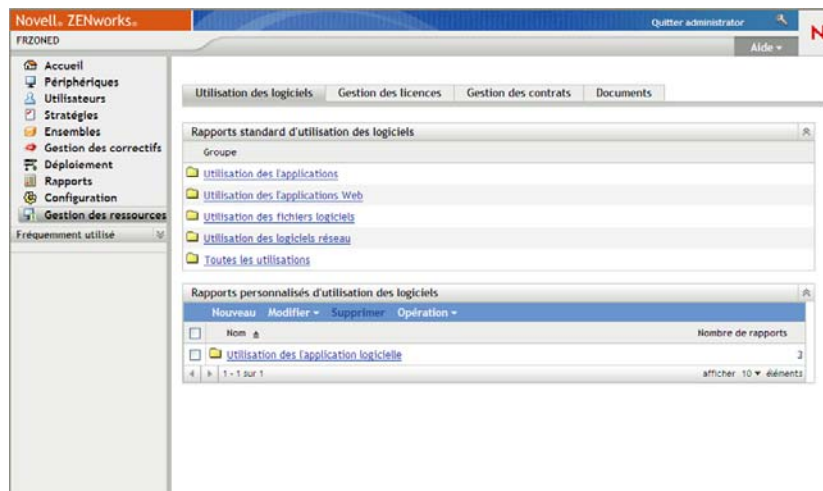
Novell. ZENworks.

Quitter administrator

N

FRZONED

Aide ▾

Accueil
Périphériques
Utilisateurs
Stratégies
Ensembles
Gestion des correctifs
Déploiement
Rapports
Configuration
Gestion des ressources

Fréquemment utilisé

Utilisation des logiciels | Gestion des licences | Gestion des contrats | Documents

Rapports standard d'utilisation des logiciels

Groupe

Utilisation des l'applications

Utilisation des l'applications Web

Utilisation des fichiers logiciels

Utilisation des logiciels réseau

Toutes les utilisations

Rapports personnalisés d'utilisation des logiciels

Nouveau Modifier ▾ Supprimer Opération ▾

| | Nom | Nombre de rapports |
|---|---|---|
| | Utilisation des l'application logicielle | 3 |

1 - 1 sur 1

afficher 10 ▾ éléments